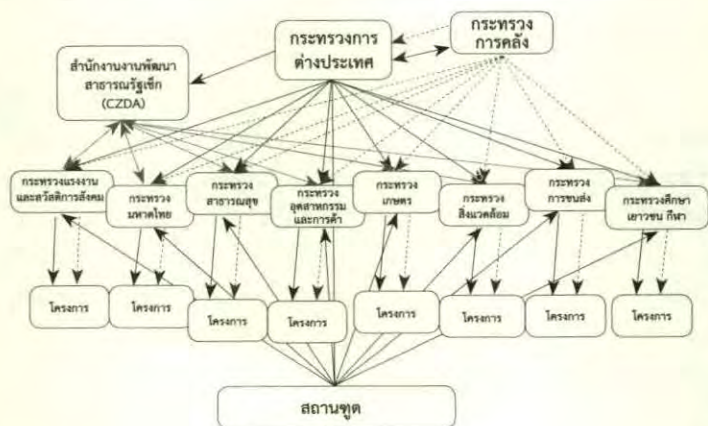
กระทรวงการต่างประเทศ

กระทรวงการคลัง

สำนักงานงานพัฒนาสาธารณรัฐเช็ก (CZDA)

กระทรวงแรงงานและสวัสดิการสังคม

กระทรวงมหาดไทย

กระทรวงสาธารณสุข

กระทรวงอุตสาหกรรมและการค้า

กระทรวงเกษตร

กระทรวงสิ่งแวดล้อม

กระทรวงการขนส่ง

กระทรวงศึกษาเยาวชน กีฬา

โครงการ

โครงการ

โครงการ

โครงการ

โครงการ

โครงการ

โครงการ

โครงการ

สถานทูต